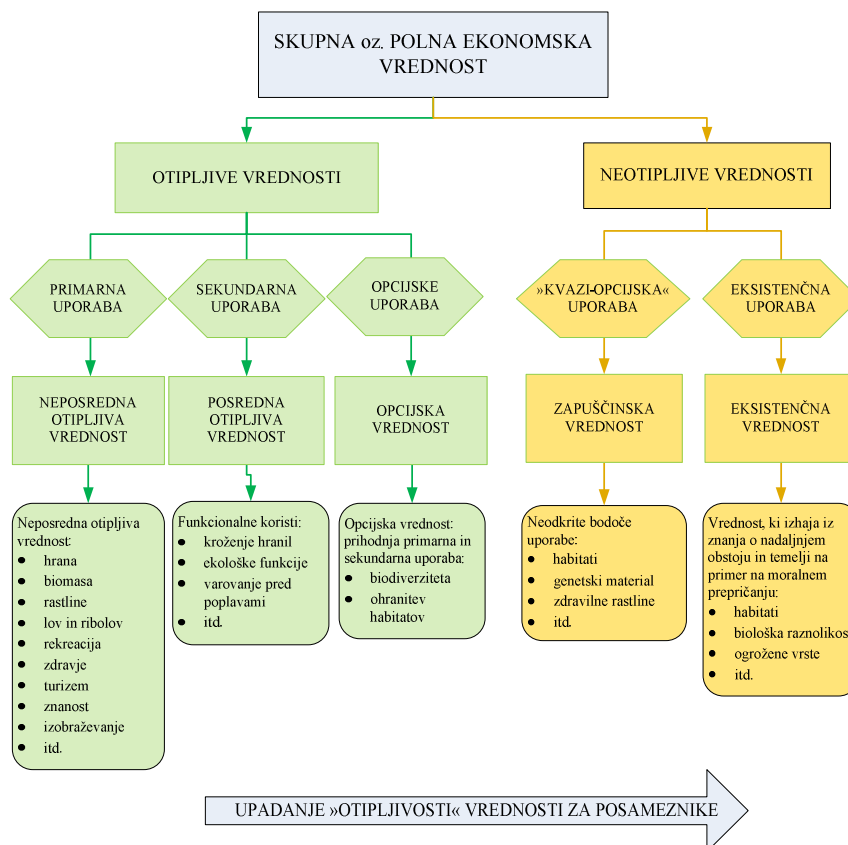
SKUPNA oz. POLNA EKONOMSKA VREDNOST

OTIPLJIVE VREDNOSTI

NEOTIPLJIVE VREDNOSTI

PRIMARNA UPORABA

SEKUNDARNA UPORABA

OPCIJSKE UPORABA

»KVAZI-OPCIJSKA« UPORABA

EKSISTENČNA UPORABA

NEPOSREDNA OTIPLJIVA VREDNOST

POSREDNA OTIPLJIVA VREDNOST

OPCIJSKA VREDNOST

ZAPUŠČINSKA VREDNOST

EKSISTENČNA VREDNOST

Neposredna otipljiva vrednost:
- hrana
- biomasa
- rastline
- lov in ribolov
- rekreacija
- zdravje
- turizem
- znanost
- izobraževanje
- itd.

Funkcionalne koristi:
- kroženje hranil
- ekološke funkcije
- varovanje pred poplavami
- itd.

Opcijska vrednost: prihodnja primarna in sekundarna uporaba:
- biodiverziteta
- ohranitev habitatov

Neodkrite bodoče uporabe:
- habitati
- genetski material
- zdravilne rastline
- itd.

Vrednost, ki izhaja iz znanja o nadaljnjem obstoju in temelji na primer na moralnem prepričanju:
- habitati
- biološka raznolikos
- ogrožene vrste
- itd.

UPADANJE »OTIPLJIVOSTI« VREDNOSTI ZA POSAMEZNIKE